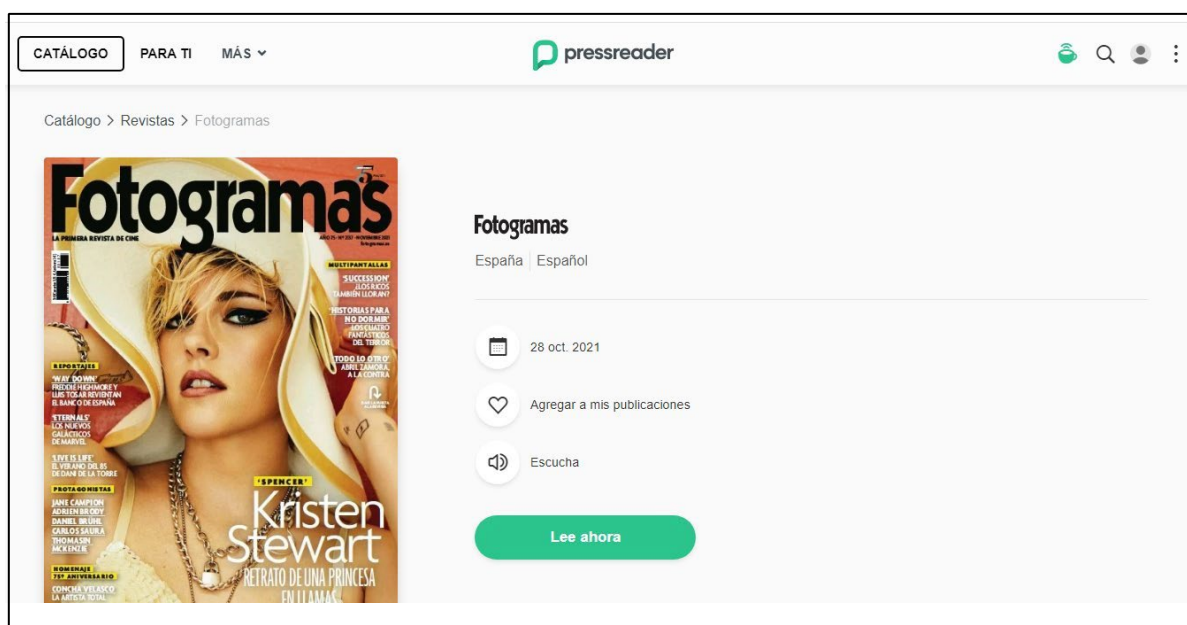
CATÁLOGO PARA TI MÁS

pressreader

Catálogo > Revistas > Fotogramas

Fotogramas
LA PRIMERA REVISTA DE CINE
MULTIPANTALLAS
'SUCCESSION' ¿LOS RICOS TAMBIÉN LLORAN?
'HISTORIAS PARA NO DORMIR' LOS CUATRO FANTÁSTICOS DEL TERROR
'TODO LO OTRO' ABRIL ZAMORA, A LA CONTRA
REPORTAJES
'WAY DOWN' FREDDIE HIGHMORE Y LUIS TOSAR REVIENTAN EL BANCO DE ESPAÑA
'ETERNALS' LOS NUEVOS GALÁCTICOS DE MARVEL
'LIVE IS LIFE' EL VERANO DEL 85 DE DANI DE LA TORRE
PROTAGONISTAS
JANE CAMPION
ADRIEN BRODY
DANIEL BRÜHL
CARLOS SAURA
THOMASIN MCKENZIE
HOMENAJE 75º ANIVERSARIO
CONCHA VELASCO LA ARTISTA TOTAL
'SPENCER'
Kristen Stewart
RETRATO DE UNA PRINCESA EN LLAMAS

Fotogramas
España | Español

28 oct. 2021

Agregar a mis publicaciones

Escucha

Lee ahora